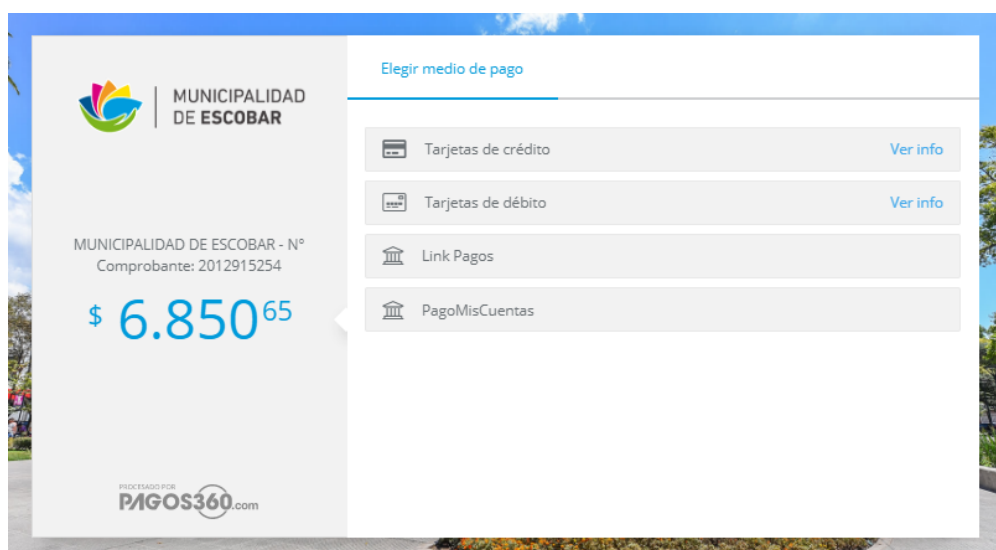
MUNICIPALIDAD DE ESCOBAR

MUNICIPALIDAD DE ESCOBAR - N° Comprobante: 2012915254

$ 6.850$^{65}$

PROCESADO POR PAGOS360.com

Elegir medio de pago

Tarjetas de crédito Ver info

Tarjetas de débito Ver info

Link Pagos

PagoMisCuentas